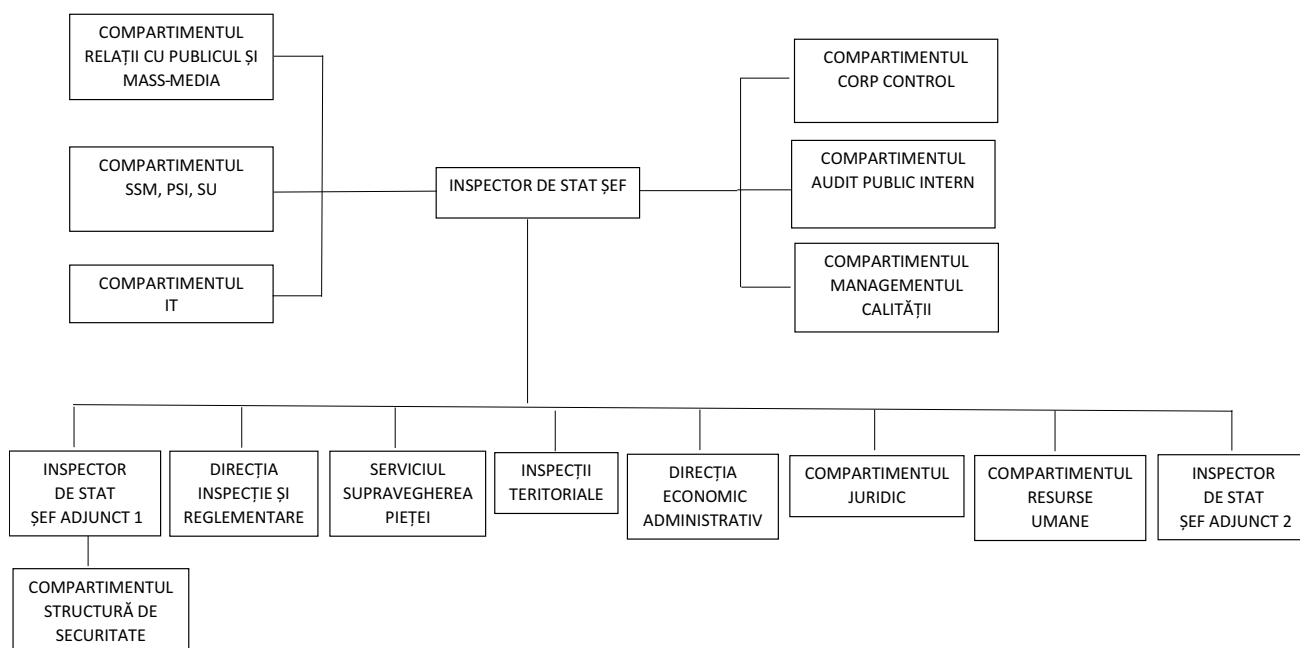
COMPARTIMENTUL RELAȚII CU PUBLICUL ȘI MASS-MEDIA

COMPARTIMENTUL SSM, PSI, SU

COMPARTIMENTUL IT

INSPECTOR DE STAT ȘEF

COMPARTIMENTUL CORP CONTROL

COMPARTIMENTUL AUDIT PUBLIC INTERN

COMPARTIMENTUL MANAGEMENTUL CALITĂȚII

INSPECTOR DE STAT ȘEF ADJUNCT 1

COMPARTIMENTUL STRUCTURĂ DE SECURITATE

DIRECȚIA INSPECȚIE ȘI REGLEMENTARE

SERVICIUL SUPRAVEGHEREA PIEȚEI

INSPECȚII TERITORIALE

DIRECȚIA ECONOMIC ADMINISTRATIV

COMPARTIMENTUL JURIDIC

COMPARTIMENTUL RESURSE UMANE

INSPECTOR DE STAT ȘEF ADJUNCT 2